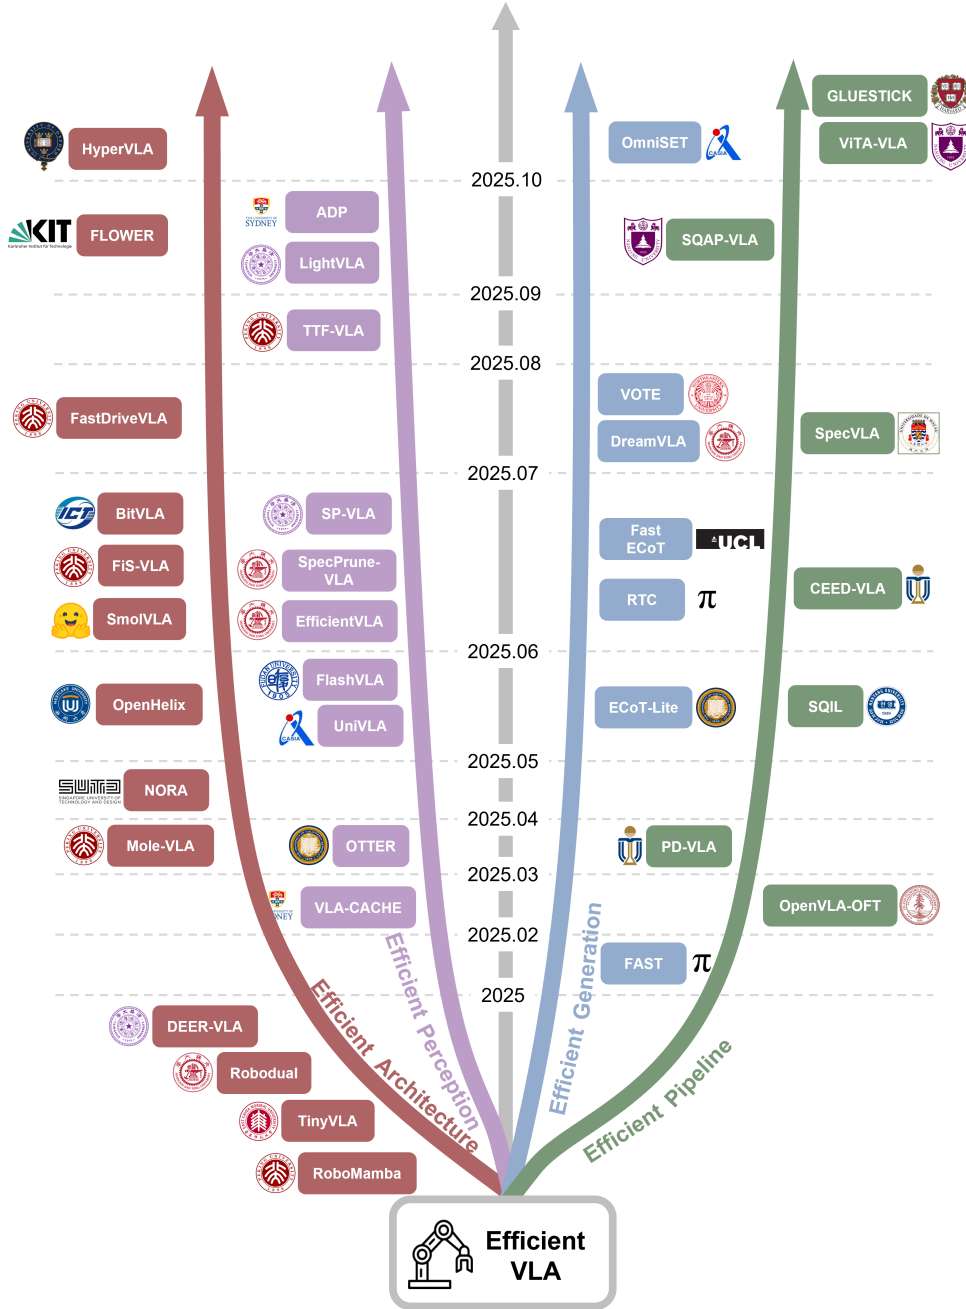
GLUESTICK
HyperVLA
OmniSET
ViTA-VLA
2025.10
ADP
FLOWER
SQAP-VLA
LightVLA
2025.09
TTF-VLA
2025.08
VOTE
FastDriveVLA
DreamVLA
SpecVLA
2025.07
BitVLA
SP-VLA
Fast ECoT
UCL
FiS-VLA
SpecPrune-VLA
CEED-VLA
RTC
$\pi$
SmolVLA
EfficientVLA
2025.06
FlashVLA
OpenHelix
ECoT-Lite
SQIL
UniVLA
2025.05
NORA
2025.04
Mole-VLA
OTTER
PD-VLA
2025.03
OpenVLA-OFT
VLA-CACHE
2025.02
FAST
$\pi$
2025
DEER-VLA
Robodual
TinyVLA
RoboMamba
Efficient Architecture
Efficient Perception
Efficient Generation
Efficient Pipeline
Efficient VLA